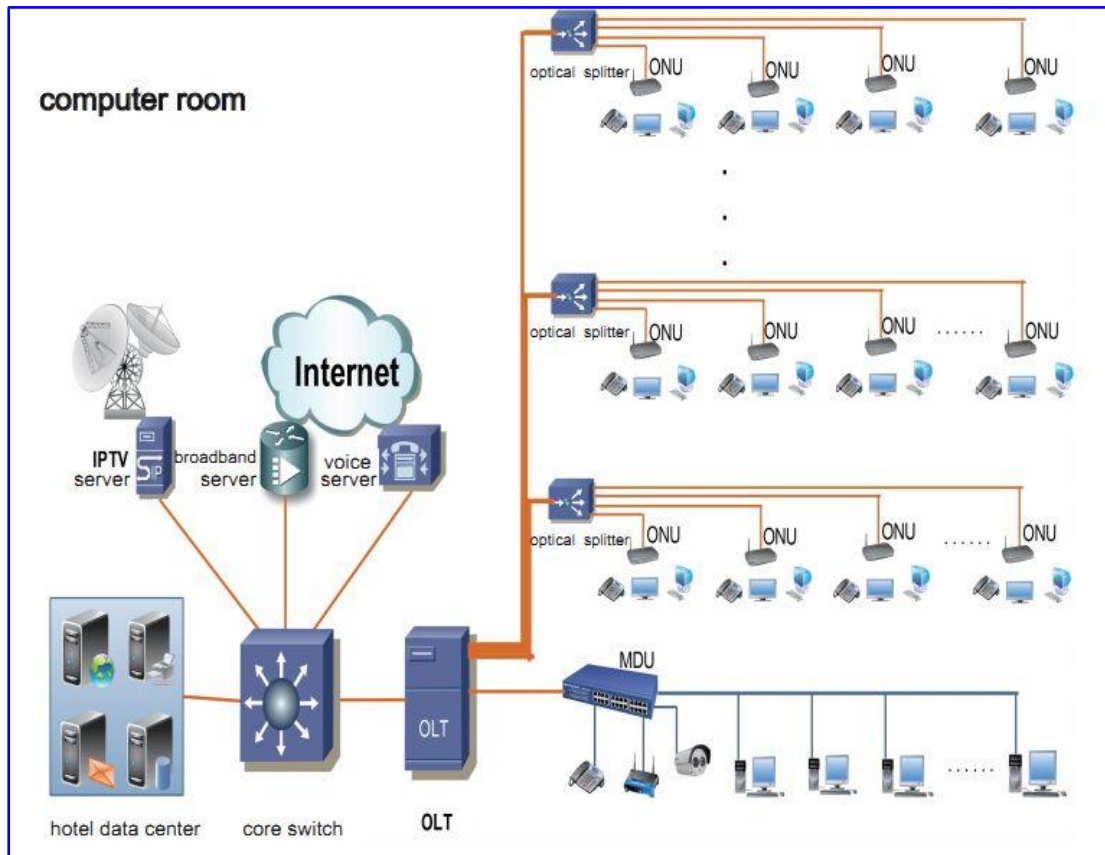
computer room

optical splitter
ONU
ONU
ONU
ONU

.
.
.

optical splitter
ONU
ONU
ONU
......
ONU

optical splitter
ONU
ONU
ONU
......
ONU

Internet

IPTV server
broadband server
voice server

MDU

......

hotel data center
core switch
OLT
OLT